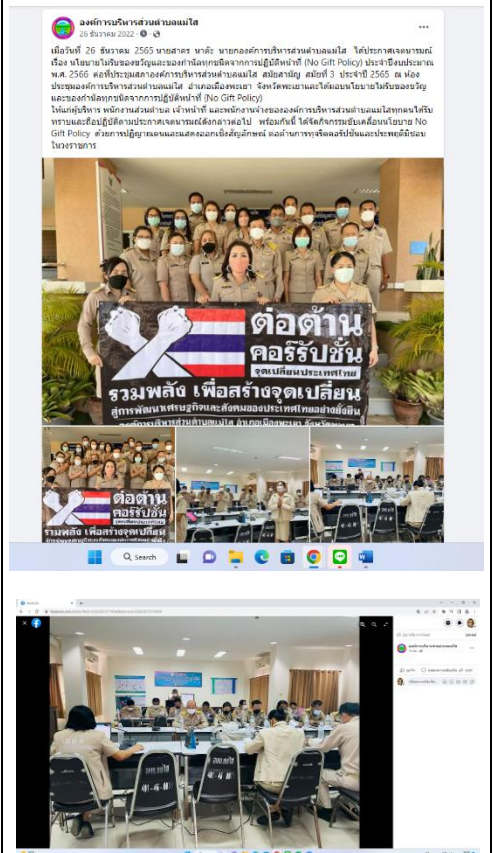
องค์การบริหารส่วนตำบลแม่ใส
26 ธันวาคม 2022 ·

เมื่อวันที่ 26 ธันวาคม 2565 นายสาคร นาดี นายกองค์การบริหารส่วนตำบลแม่ใส ได้ประกาศเจตนารมณ์ เรื่อง นโยบายไม่รับของขวัญและของกำนัลทุกชนิดจากการปฏิบัติหน้าที่ (No Gift Policy) ประจำปีงบประมาณ พ.ศ. 2566 ต่อที่ประชุมสภาองค์การบริหารส่วนตำบลแม่ใส สมัยสามัญ สมัยที่ 3 ประจำปี 2565 ณ ห้องประชุมองค์การบริหารส่วนตำบลแม่ใส อำเภอเมืองพะเยา จังหวัดพะเยาและได้มอบนโยบายไม่รับของขวัญและของกำนัลทุกชนิดจากการปฏิบัติหน้าที่ (No Gift Policy)

ให้แก่ผู้บริหาร พนักงานส่วนตำบล เจ้าหน้าที่ และพนักงานจ้างขององค์การบริหารส่วนตำบลแม่ใสทุกคนได้รับทราบและถือปฏิบัติตามประกาศเจตนารมณ์ดังกล่าวต่อไป พร้อมกันนี้ ได้จัดกิจกรรมขับเคลื่อนนโยบาย No Gift Policy ด้วยการปฏิญาณตนและแสดงออกเชิงสัญลักษณ์ ต่อต้านการทุจริตคอร์รัปชันและประพฤติมิชอบในวงราชการ

ต่อต้าน คอร์รัปชั่น
จุดเปลี่ยนประเทศไทย
รวมพลัง เพื่อสร้างจุดเปลี่ยน
สู่การพัฒนาเศรษฐกิจและสังคมของประเทศไทยอย่างยั่งยืน
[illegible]

ต่อต้าน คอร์รัปชั่น
รวมพลัง เพื่อสร้างจุดเปลี่ยน

Search

องค์การบริหารส่วนตำบลแม่ใส